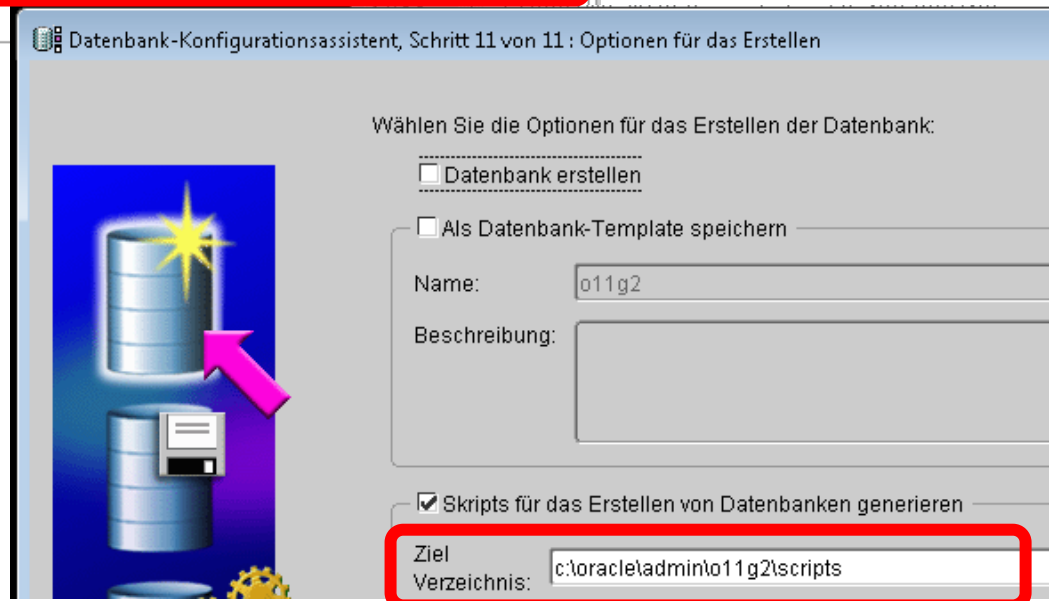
Datenbank-Konfigurationsassistent, Schritt 11 von 11 : Optionen für das Erstellen

Wählen Sie die Optionen für das Erstellen der Datenbank:

Datenbank erstellen

Als Datenbank-Template speichern

Name: o11g2

Beschreibung:

Skripts für das Erstellen von Datenbanken generieren

Ziel Verzeichnis: c:\oracle\admin\o11g2\scripts